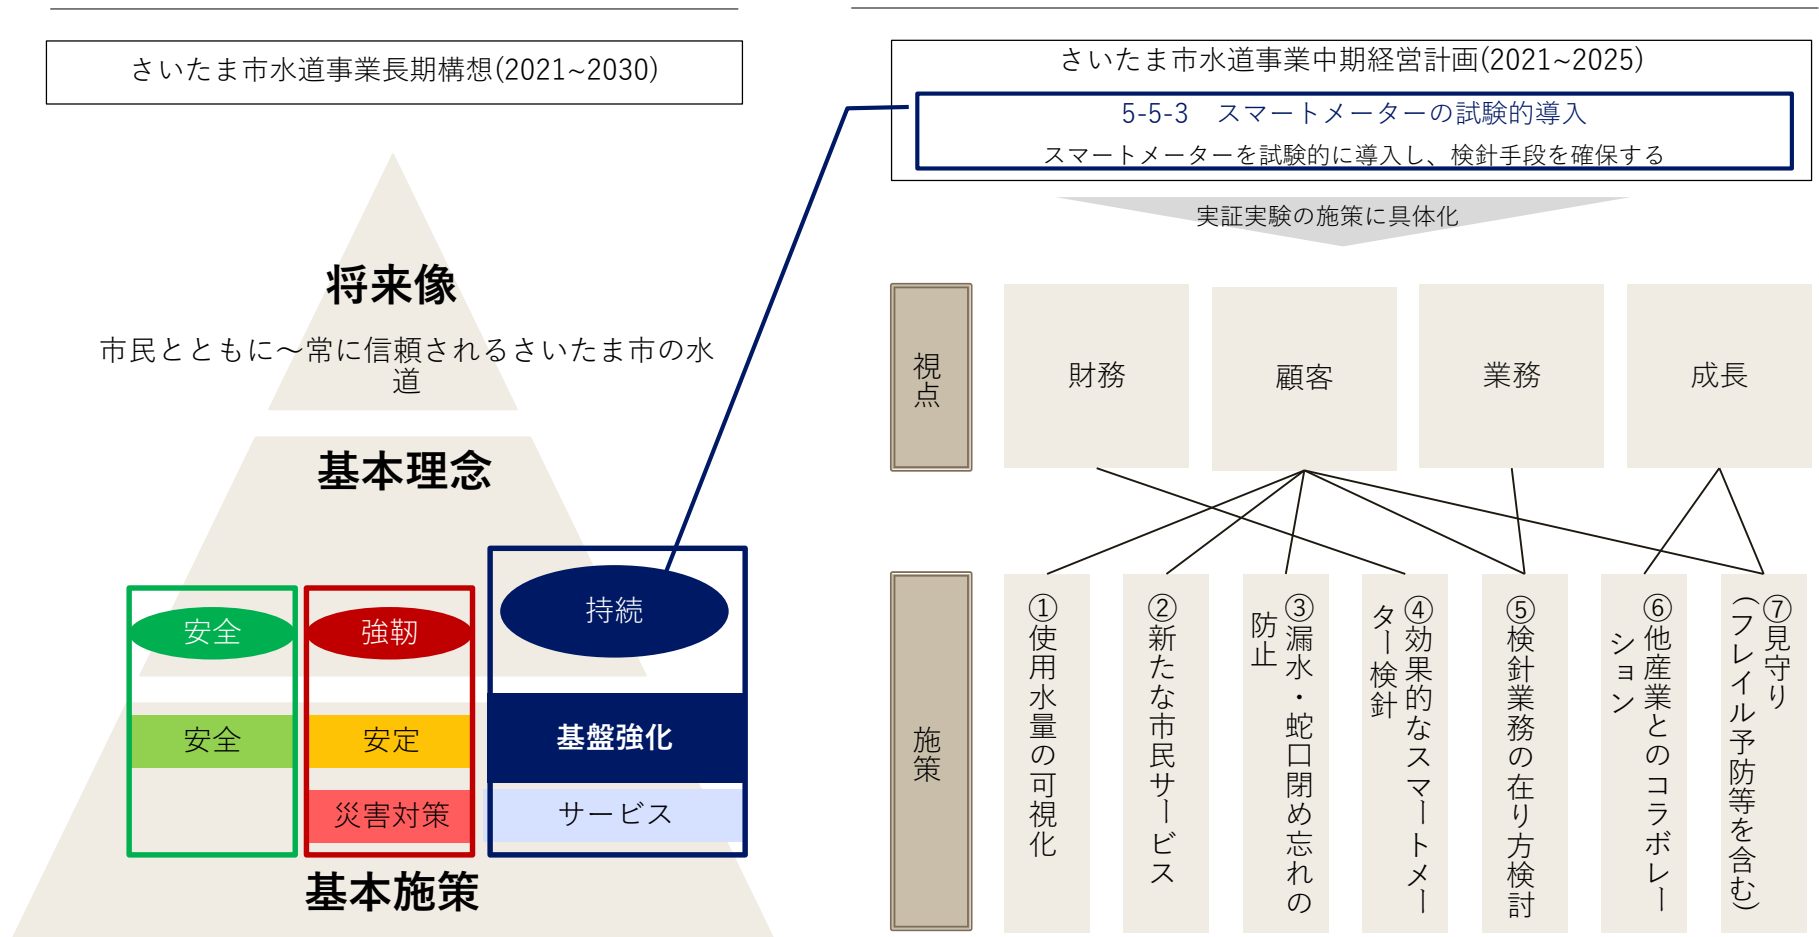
さいたま市水道事業長期構想(2021~2030)

将来像

市民とともに～常に信頼されるさいたま市の水道

基本理念

安全

強靭

持続

安全

安定

基盤強化

災害対策

サービス

基本施策

さいたま市水道事業中期経営計画(2021~2025)

5-5-3　スマートメーターの試験的導入

スマートメーターを試験的に導入し、検針手段を確保する

実証実験の施策に具体化

視点

財務

顧客

業務

成長

施策

①使用水量の可視化

②新たな市民サービス

③漏水・蛇口閉め忘れの防止

④効果的なスマートメーター検針

⑤検針業務の在り方検討

⑥他産業とのコラボレーション

⑦見守り（フレイル予防等を含む）